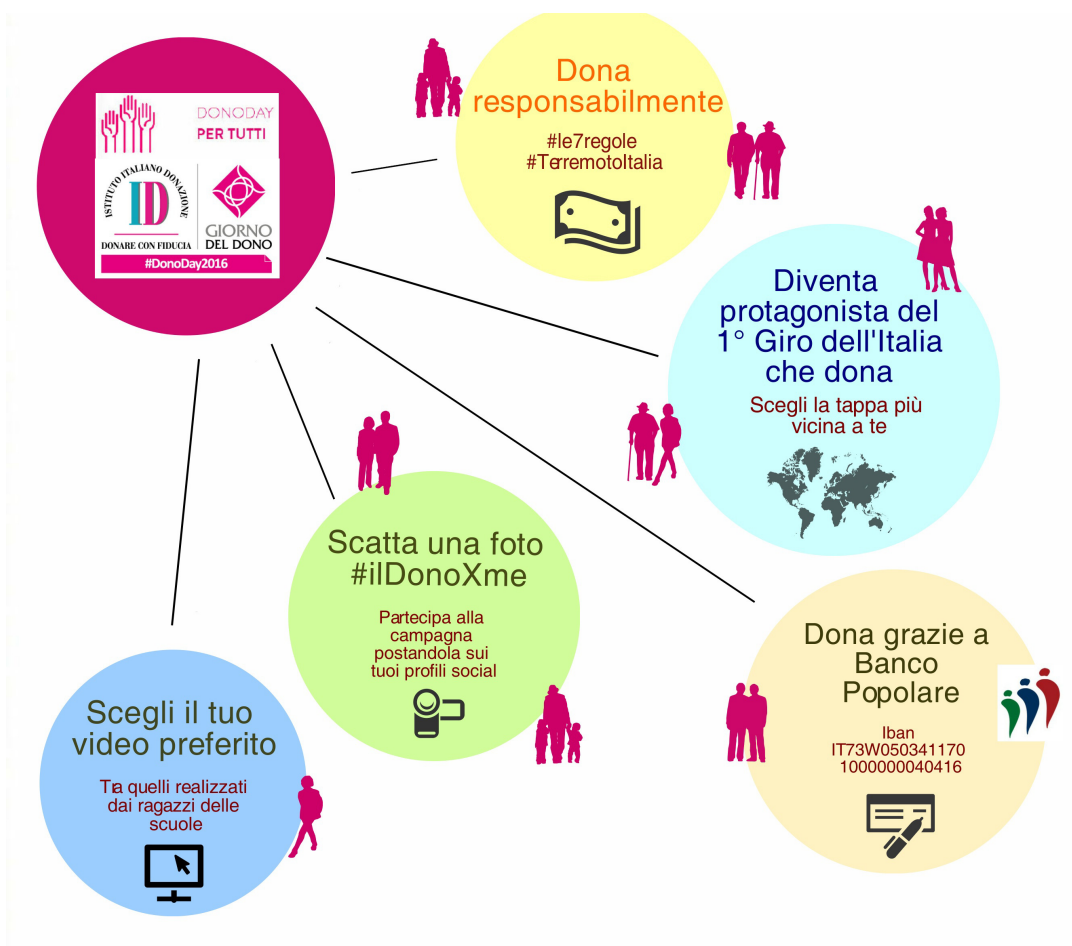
DONODAY
PER TUTTI

ISTITUTO ITALIANO DONAZIONE
ID
DONARE CON FIDUCIA

GIORNO
DEL DONO

#DonoDay2016

Dona responsabilmente

#le7regole
#TerremotoItalia

Diventa protagonista del 1° Giro dell'Italia che dona

Scegli la tappa più vicina a te

Scatta una foto #ilDonoXme

Partecipa alla campagna postandola sui tuoi profili social

Dona grazie a Banco Popolare

Iban
IT73W050341170
1000000040416

Scegli il tuo video preferito

Tra quelli realizzati dai ragazzi delle scuole